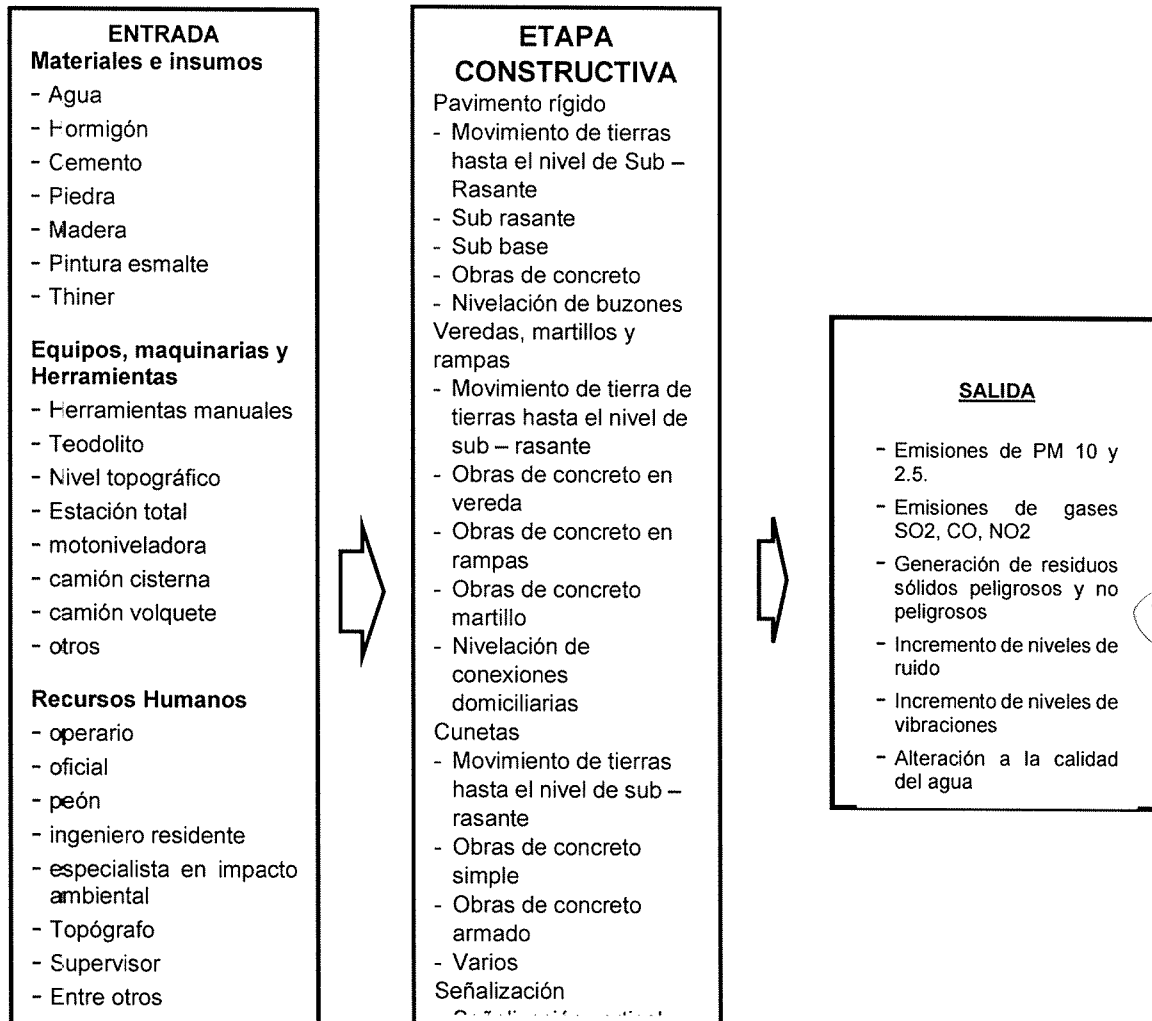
ENTRADA
Materiales e insumos
- Agua
- Hormigón
- Cemento
- Piedra
- Madera
- Pintura esmalte
- Thiner

Equipos, maquinarias y Herramientas
- Herramientas manuales
- Teodolito
- Nivel topográfico
- Estación total
- motoniveladora
- camión cisterna
- camión volquete
- otros

Recursos Humanos
- operario
- oficial
- peón
- ingeniero residente
- especialista en impacto ambiental
- Topógrafo
- Supervisor
- Entre otros

ETAPA CONSTRUCTIVA
Pavimento rígido
- Movimiento de tierras hasta el nivel de Sub – Rasante
- Sub rasante
- Sub base
- Obras de concreto
- Nivelación de buzones
Veredas, martillos y rampas
- Movimiento de tierra de tierras hasta el nivel de sub – rasante
- Obras de concreto en vereda
- Obras de concreto en rampas
- Obras de concreto martillo
- Nivelación de conexiones domiciliarias
Cunetas
- Movimiento de tierras hasta el nivel de sub – rasante
- Obras de concreto simple
- Obras de concreto armado
- Varios
Señalización
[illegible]

SALIDA
- Emisiones de PM 10 y 2.5.
- Emisiones de gases SO2, CO, NO2
- Generación de residuos sólidos peligrosos y no peligrosos
- Incremento de niveles de ruido
- Incremento de niveles de vibraciones
- Alteración a la calidad del agua